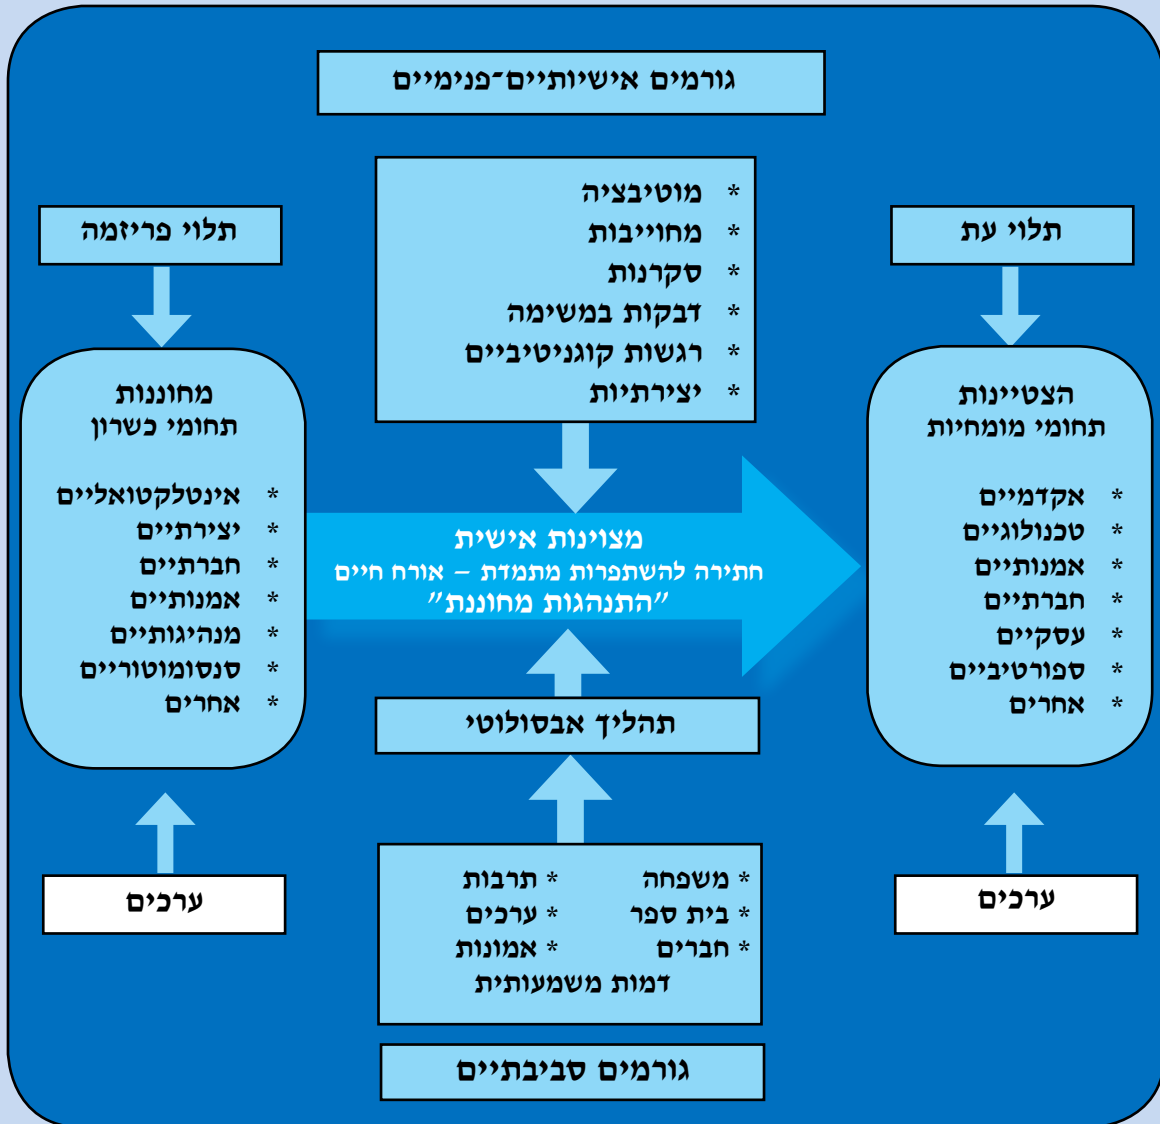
גורמים אישיותיים־פנימיים

תלוי פריזמה

* מוטיבציה
* מחוייבות
* סקרנות
* דבקות במשימה
* רגשות קוגניטיביים
* יצירתיות

תלוי עת

מחוננות
תחומי כשרון

* אינטלקטואליים
* יצירתיים
* חברתיים
* אמנותיים
* מנהיגותיים
* סנסומוטוריים
* אחרים

מצוינות אישית
חתירה להשתפרות מתמדת – אורח חיים
"התנהגות מחוננת"

הצטיינות
תחומי מומחיות

* אקדמיים
* טכנולוגיים
* אמנותיים
* חברתיים
* עסקיים
* ספורטיביים
* אחרים

תהליך אבסולוטי

ערכים

* משפחה
* בית ספר
* חברים
* תרבות
* ערכים
* אמנות
דמות משמעותית

ערכים

גורמים סביבתיים